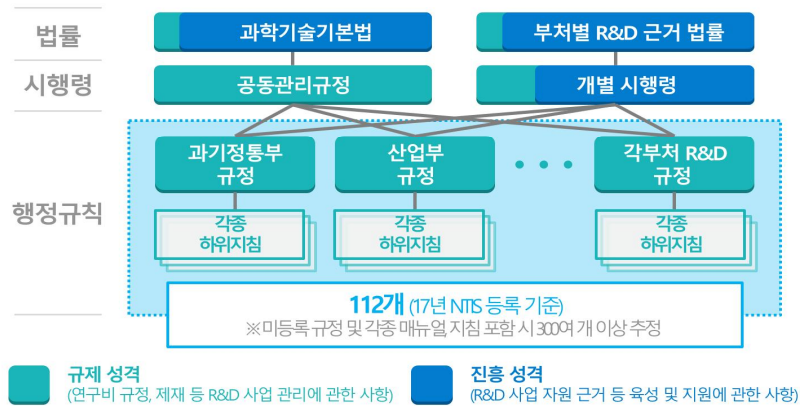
법률

과학기술기본법

부처별 R&D 근거 법률

시행령

공동관리규정

개별 시행령

행정규칙

과기정통부 규정

산업부 규정

• • •

각부처 R&D 규정

각종 하위지침

각종 하위지침

각종 하위지침

112개 (17년 NTIS 등록 기준)

※미등록 규정 및 각종 매뉴얼, 지침 포함 시 300여 개 이상 추정

규제 성격
(연구비 규정, 제재 등 R&D 사업 관리에 관한 사항)

진흥 성격
(R&D 사업 자원 근거 등 육성 및 지원에 관한 사항)